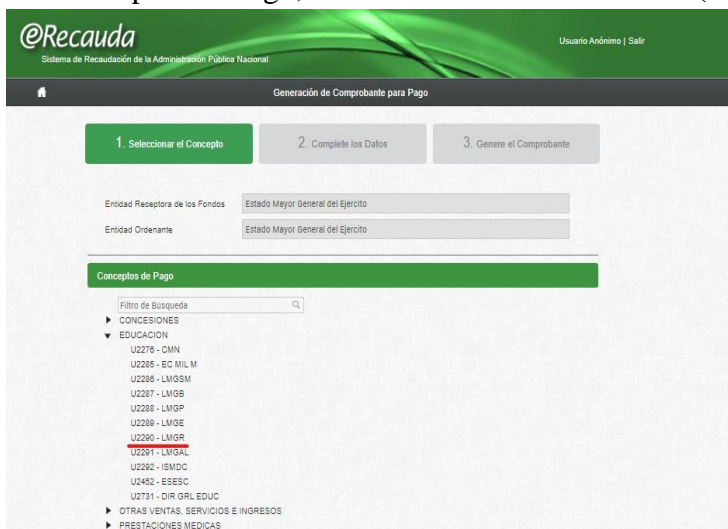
eRecauda
Sistema de Recaudación de la Administración Pública Nacional

Usuario Anónimo | Salir

Generación de Comprobante para Pago

1. Seleccionar el Concepto
2. Complete los Datos
3. Genere el Comprobante

Entidad Receptora de los Fondos
Estado Mayor General del Ejercito

Entidad Ordenante
Estado Mayor General del Ejercito

Conceptos de Pago

Filtro de Búsqueda

CONCESIONES
EDUCACION
U2276 - CMN
U2285 - EC MIL M
U2286 - LMGSM
U2287 - LMGB
U2288 - LMGP
U2289 - LMGE
U2290 - LMGR
U2291 - LMGAL
U2292 - ISMDC
U2452 - ESESC
U2731 - DIR GRL EDUC
OTRAS VENTAS, SERVICIOS E INGRESOS
PRESTACIONES MEDICAS